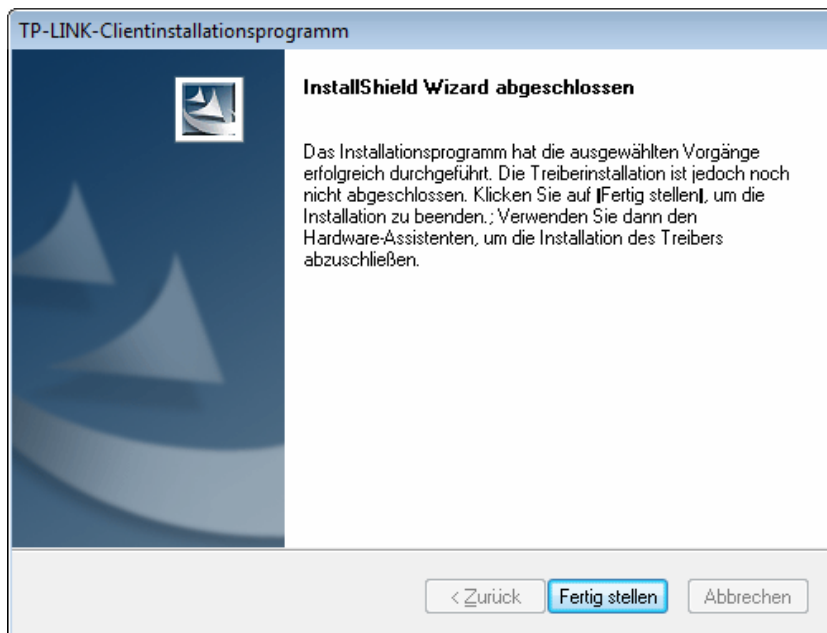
TP-LINK-Clientinstallationsprogramm

InstallShield Wizard abgeschlossen

Das Installationsprogramm hat die ausgewählten Vorgänge erfolgreich durchgeführt. Die Treiberinstallation ist jedoch noch nicht abgeschlossen. Klicken Sie auf |Fertig stellen|, um die Installation zu beenden.; Verwenden Sie dann den Hardware-Assistenten, um die Installation des Treibers abzuschließen.

< Zurück

Fertig stellen

Abbrechen